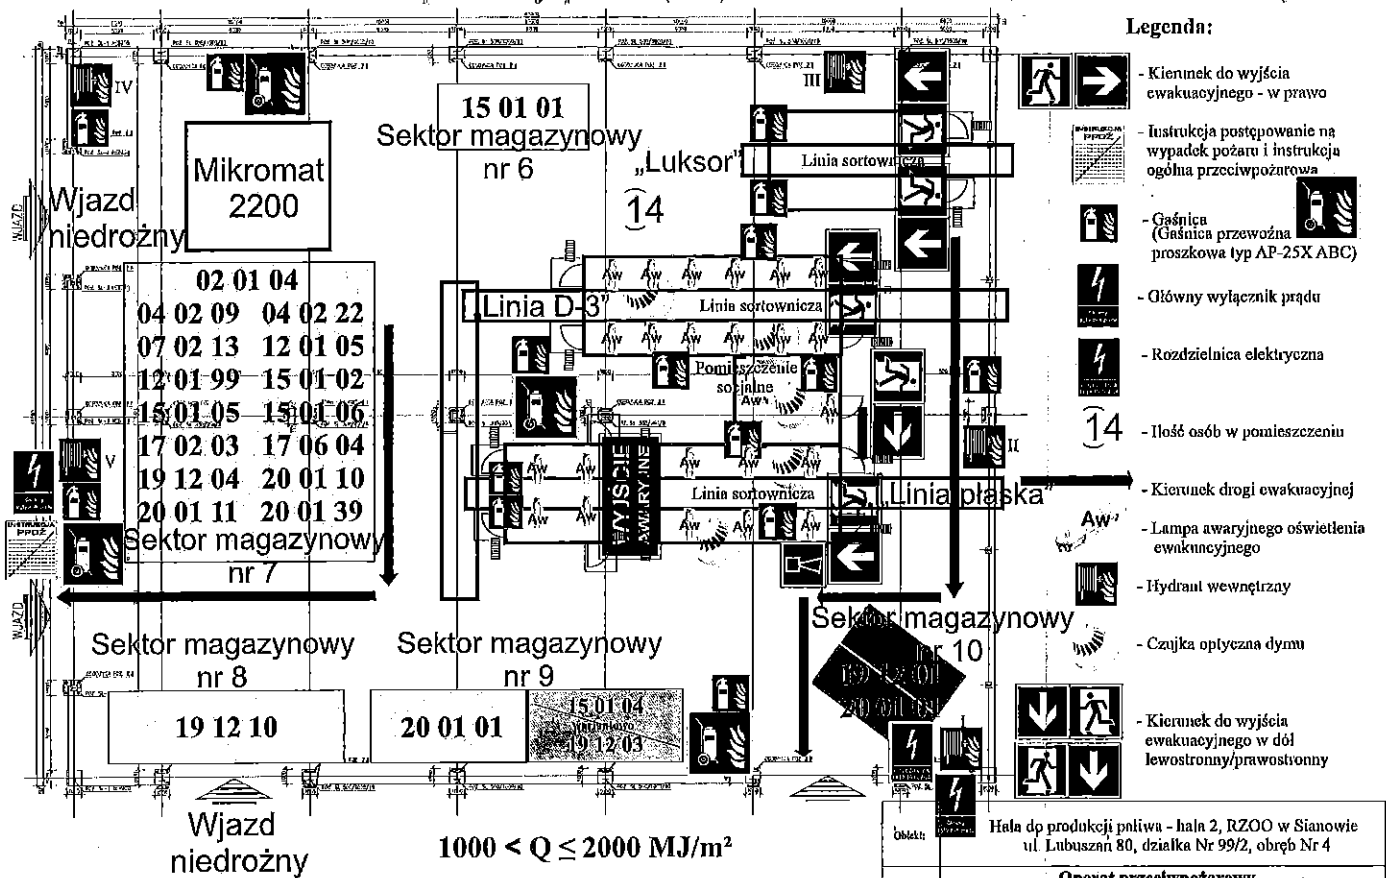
Legenda:

- Kierunek do wyjścia ewakuacyjnego - w prawo

- Instrukcja postępowanie na wypadek pożaru i instrukcja ogólna przeciwpożarowa

- Gaśnica (Gaśnica przewoźna proszkowa typ AP-25X ABC)

- Główny wyłącznik prądu

- Rozdzielnica elektryczna

14 - Ilość osób w pomieszczeniu

- Kierunek drogi ewakuacyjnej

Aw - Lampa awaryjnego oświetlenia ewakuacyjnego

- Hydrant wewnętrzny

- Czujka optyczna dymu

- Kierunek do wyjścia ewakuacyjnego w dół lewostronny/prawostronny

IV

III

II

V

Mikromat 2200

Wjazd niedrożny

WJAZD

15 01 01
Sektor magazynowy nr 6

„Luksor"

14

Linia sortownicza

„Linia D-3"

Linia sortownicza

Pomieszczenie socjalne

Aw

02 01 04
04 02 09 04 02 22
07 02 13 12 01 05
12 01 99 15 01 02
15 01 05 15 01 06
17 02 03 17 06 04
19 12 04 20 01 10
20 01 11 20 01 39
Sektor magazynowy nr 7

WYJŚCIE AWARYJNE

Linia sortownicza

„Linia płaska"

Sektor magazynowy nr 10

19 12 01
20 01 01

WJAZD

Sektor magazynowy nr 8

19 12 10

Sektor magazynowy nr 9

20 01 01

15 01 04
19 12 03

Wjazd niedrożny

$1000 < Q \leq 2000$ MJ/m²

Obiekt: Hala do produkcji paliwa - hala 2, RZOO w Sianowie ul. Lubuszan 80, działka Nr 99/2, obręb Nr 4

Operat przeciwpożarowy